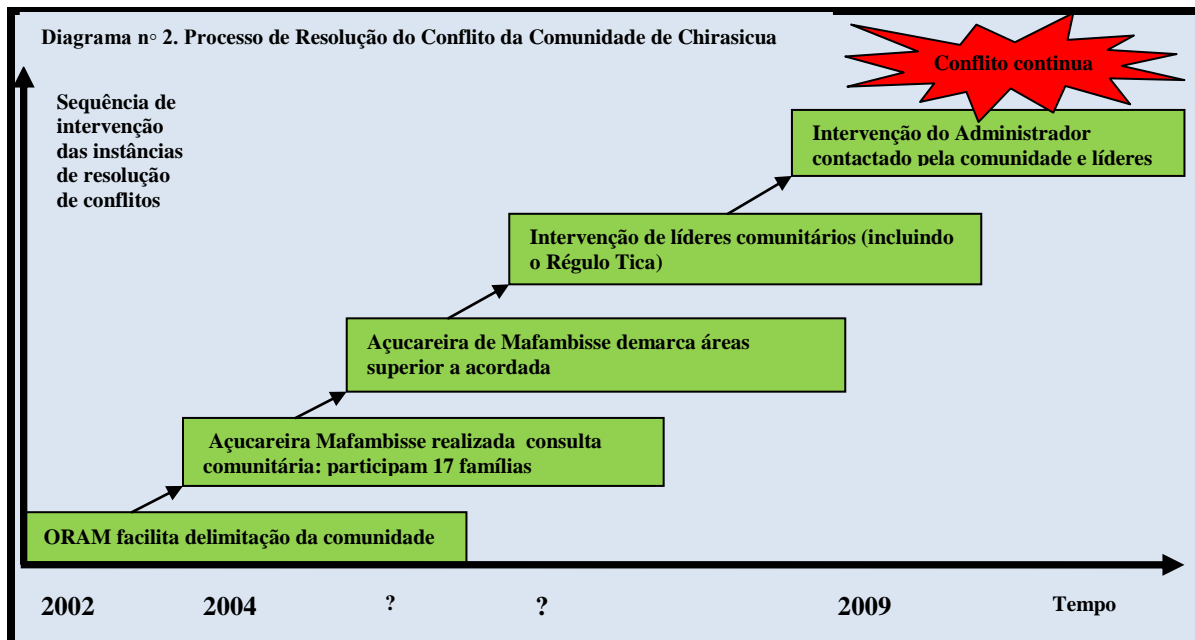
Diagrama n◦ 2. Processo de Resolução do Conflito da Comunidade de Chirasicua

Conflito continua

Sequência de intervenção das instâncias de resolução de conflitos

Intervenção do Administrador contactado pela comunidade e líderes

Intervenção de líderes comunitários (incluindo o Régulo Tica)

Açucareira de Mafambisse demarca áreas superior a acordada

Açucareira Mafambisse realizada consulta comunitária: participam 17 famílias

ORAM facilita delimitação da comunidade

2002 2004 ? ? 2009 Tempo